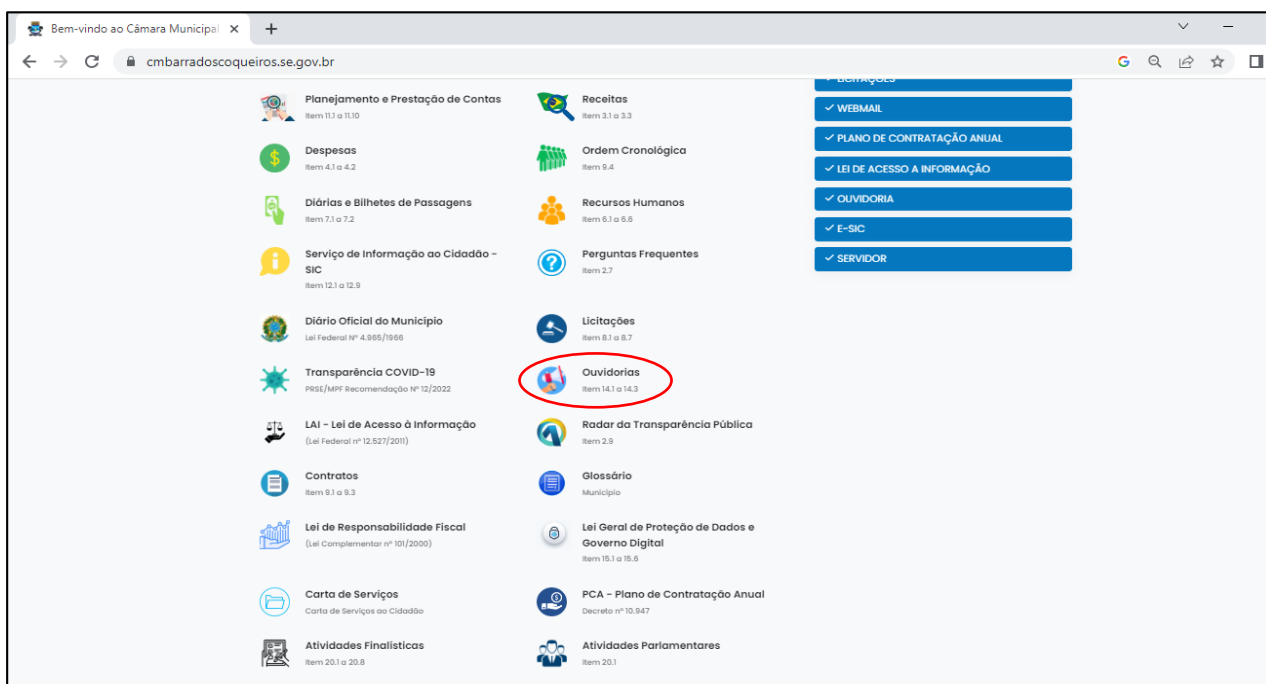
Bem-vindo ao Câmara Municipal ×
+
cmbarradoscoqueiros.se.gov.br

Planejamento e Prestação de Contas
Item 11.1 a 11.10

Receitas
Item 3.1 a 3.3

Despesas
Item 4.1 a 4.2

Ordem Cronológica
Item 9.4

Diárias e Bilhetes de Passagens
Item 7.1 a 7.2

Recursos Humanos
Item 6.1 a 6.6

Serviço de Informação ao Cidadão - SIC
Item 12.1 a 12.9

Perguntas Frequentes
Item 2.7

Diário Oficial do Município
Lei Federal Nº 4.965/1966

Licitações
Item 8.1 a 8.7

Transparência COVID-19
PRSE/MPF Recomendação Nº 12/2022

Ouvidorias
Item 14.1 a 14.3

LAI - Lei de Acesso à Informação
(Lei Federal nº 12.527/2011)

Radar da Transparência Pública
Item 2.9

Contratos
Item 9.1 a 9.3

Glossário
Município

Lei de Responsabilidade Fiscal
(Lei Complementar nº 101/2000)

Lei Geral de Proteção de Dados e Governo Digital
Item 15.1 a 15.6

Carta de Serviços
Carta de Serviços ao Cidadão

PCA - Plano de Contratação Anual
Decreto nº 10.947

Atividades Finalísticas
Item 20.1 a 20.8

Atividades Parlamentares
Item 20.1

✓ LICITAÇÕES
✓ WEBMAIL
✓ PLANO DE CONTRATAÇÃO ANUAL
✓ LEI DE ACESSO A INFORMAÇÃO
✓ OUVIDORIA
✓ E-SIC
✓ SERVIDOR